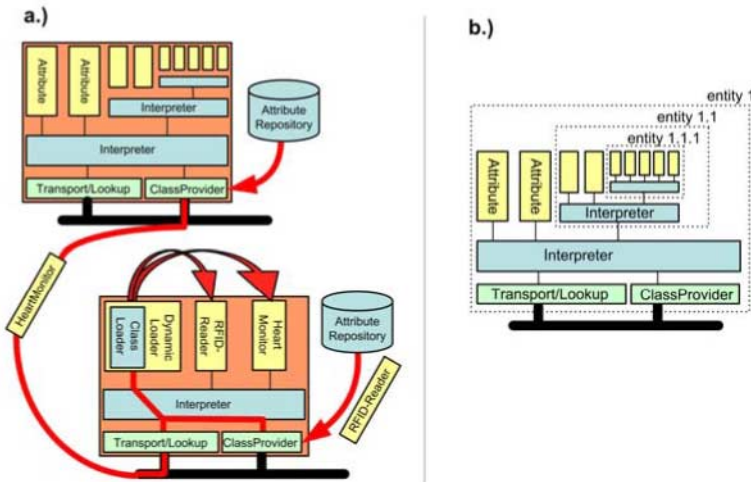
a.)

Attribute

Attribute

Interpreter

Attribute Repository

Interpreter

Transport/Lookup

ClassProvider

HeartMonitor

Class Loader

Dynamic Loader

RFID-Reader

Heart Monitor

Attribute Repository

Interpreter

Transport/Lookup

ClassProvider

RFID-Reader

b.)

entity 1

entity 1.1

entity 1.1.1

Attribute

Attribute

Interpreter

Interpreter

Transport/Lookup

ClassProvider